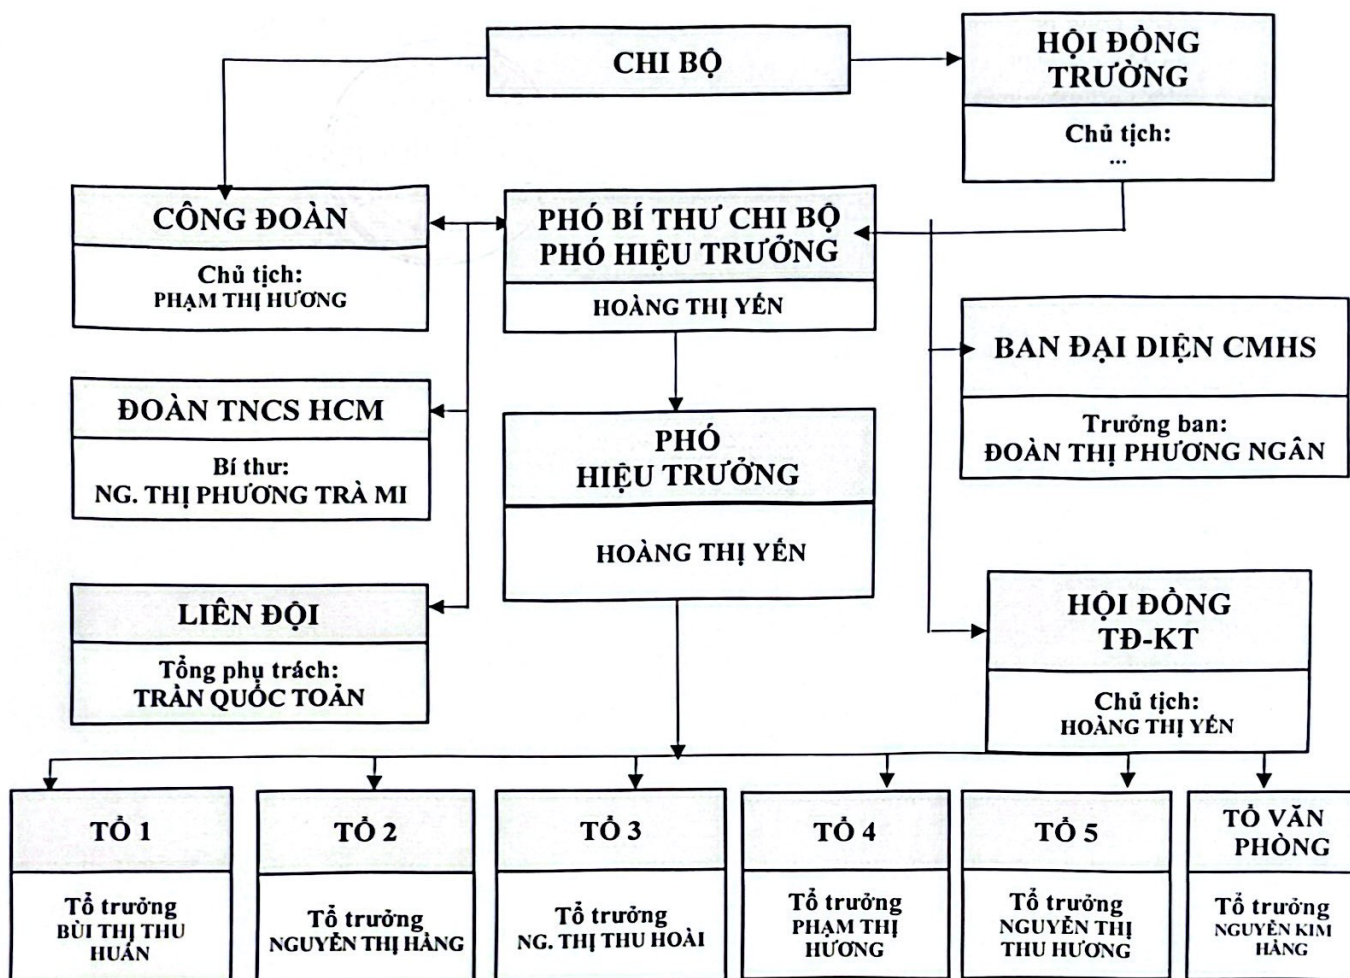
CHI BỘ

HỘI ĐỒNG TRƯỜNG

Chủ tịch: ...

CÔNG ĐOÀN

Chủ tịch: PHẠM THỊ HƯƠNG

PHÓ BÍ THƯ CHI BỘ PHÓ HIỆU TRƯỞNG

HOÀNG THỊ YẾN

BAN ĐẠI DIỆN CMHS

Trưởng ban: ĐOÀN THỊ PHƯƠNG NGÂN

ĐOÀN TNCS HCM

Bí thư: NG. THỊ PHƯƠNG TRÀ MI

PHÓ HIỆU TRƯỞNG

HOÀNG THỊ YẾN

LIÊN ĐỘI

Tổng phụ trách: TRẦN QUỐC TOẢN

HỘI ĐỒNG TĐ-KT

Chủ tịch: HOÀNG THỊ YẾN

TỔ 1

Tổ trưởng BÙI THỊ THU HUẤN

TỔ 2

Tổ trưởng NGUYỄN THỊ HẰNG

TỔ 3

Tổ trưởng NG. THỊ THU HOÀI

TỔ 4

Tổ trưởng PHẠM THỊ HƯƠNG

TỔ 5

Tổ trưởng NGUYỄN THỊ THU HƯƠNG

TỔ VĂN PHÒNG

Tổ trưởng NGUYỄN KIM HẰNG